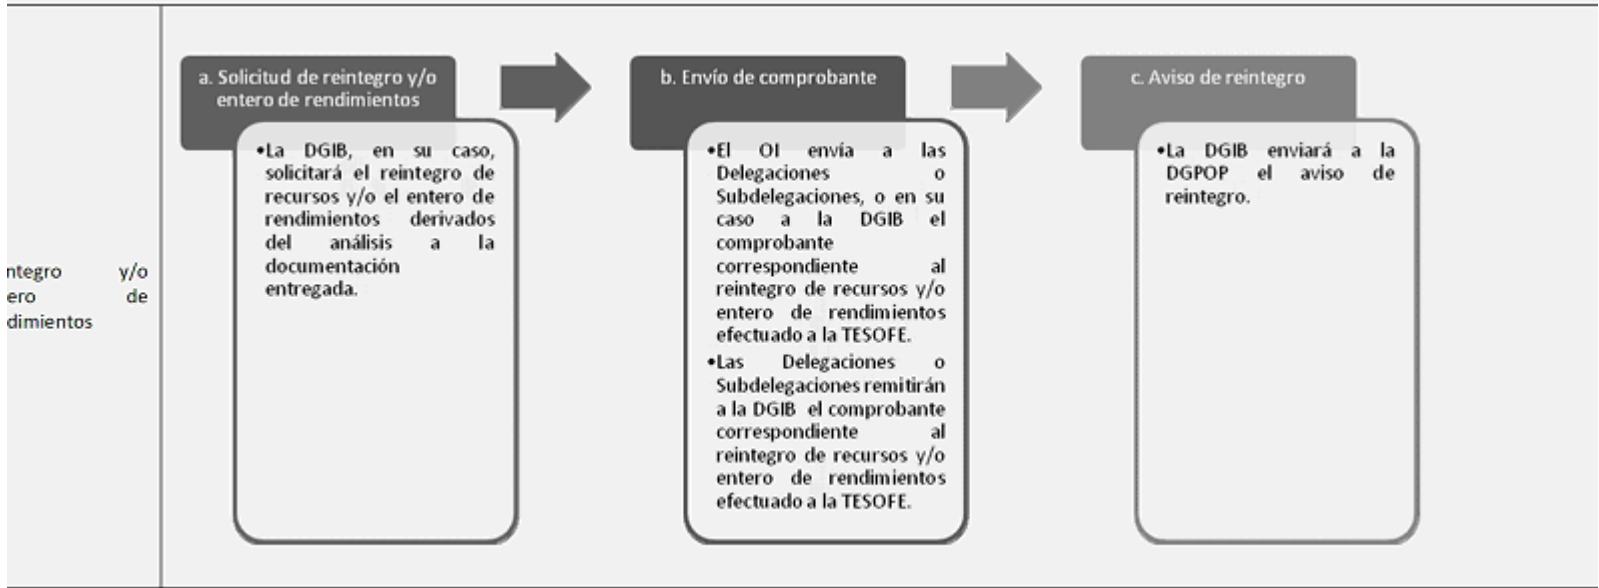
ntegro y/o ero de dimientos

a. Solicitud de reintegro y/o entero de rendimientos

•La DGIB, en su caso, solicitará el reintegro de recursos y/o el entero de rendimientos derivados del análisis a la documentación entregada.

b. Envío de comprobante

•El OI envía a las Delegaciones o Subdelegaciones, o en su caso a la DGIB el comprobante correspondiente al reintegro de recursos y/o entero de rendimientos efectuado a la TESOFE.

•Las Delegaciones o Subdelegaciones remitirán a la DGIB el comprobante correspondiente al reintegro de recursos y/o entero de rendimientos efectuado a la TESOFE.

c. Aviso de reintegro

•La DGIB enviará a la DGPOP el aviso de reintegro.